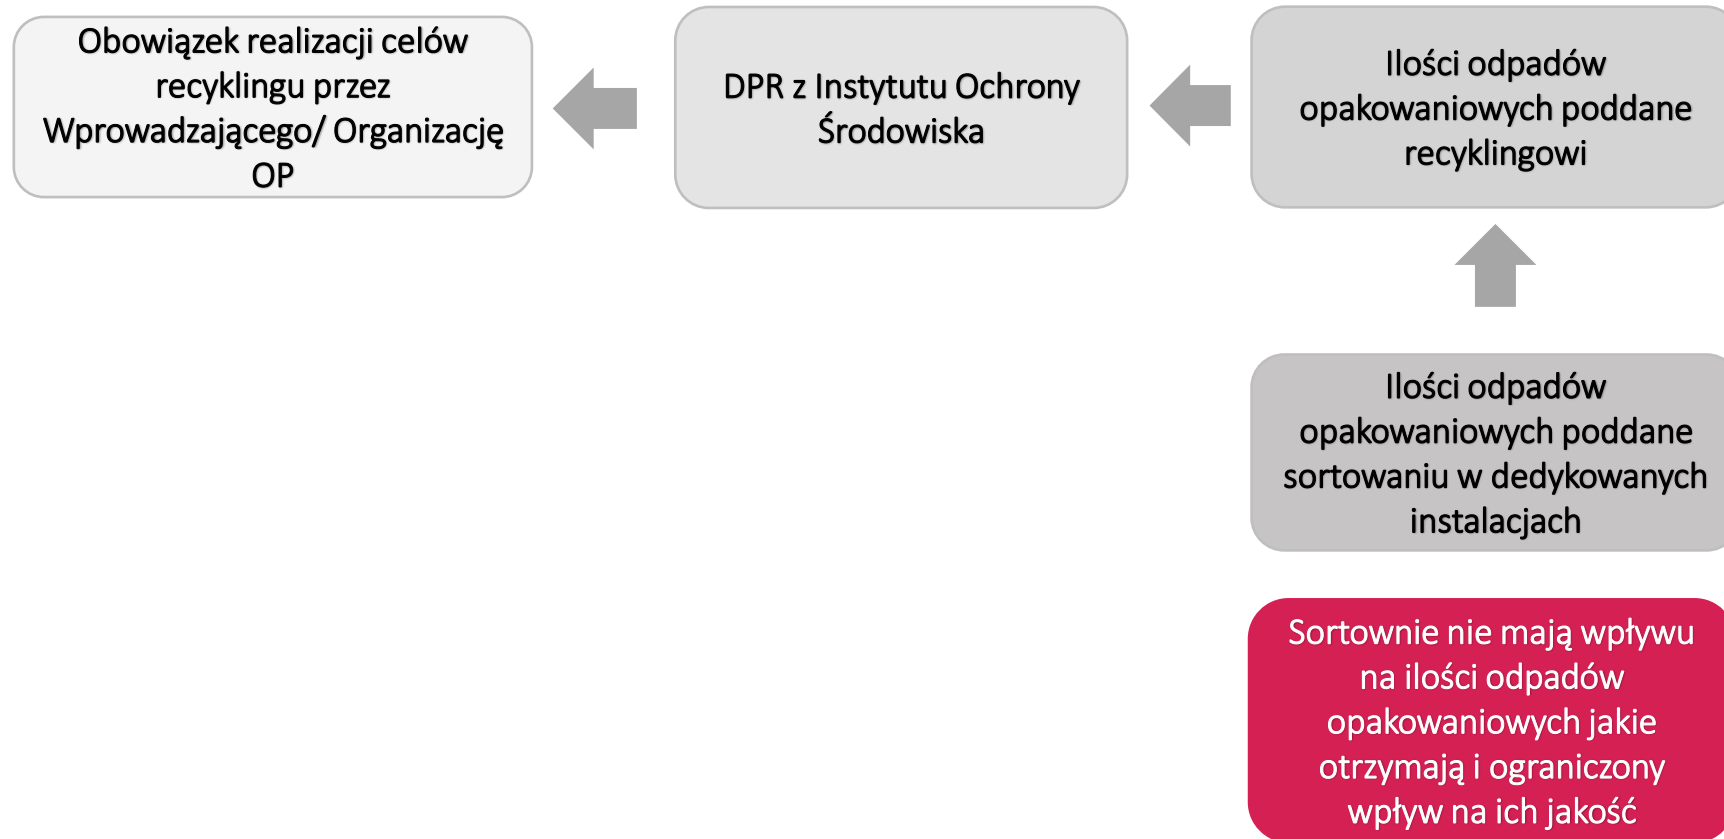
Obowiązek realizacji celów recyklingu przez Wprowadzającego/ Organizację OP

DPR z Instytutu Ochrony Środowiska

Ilości odpadów opakowaniowych poddane recyklingowi

Ilości odpadów opakowaniowych poddane sortowaniu w dedykowanych instalacjach

Sortownie nie mają wpływu na ilości odpadów opakowaniowych jakie otrzymają i ograniczony wpływ na ich jakość